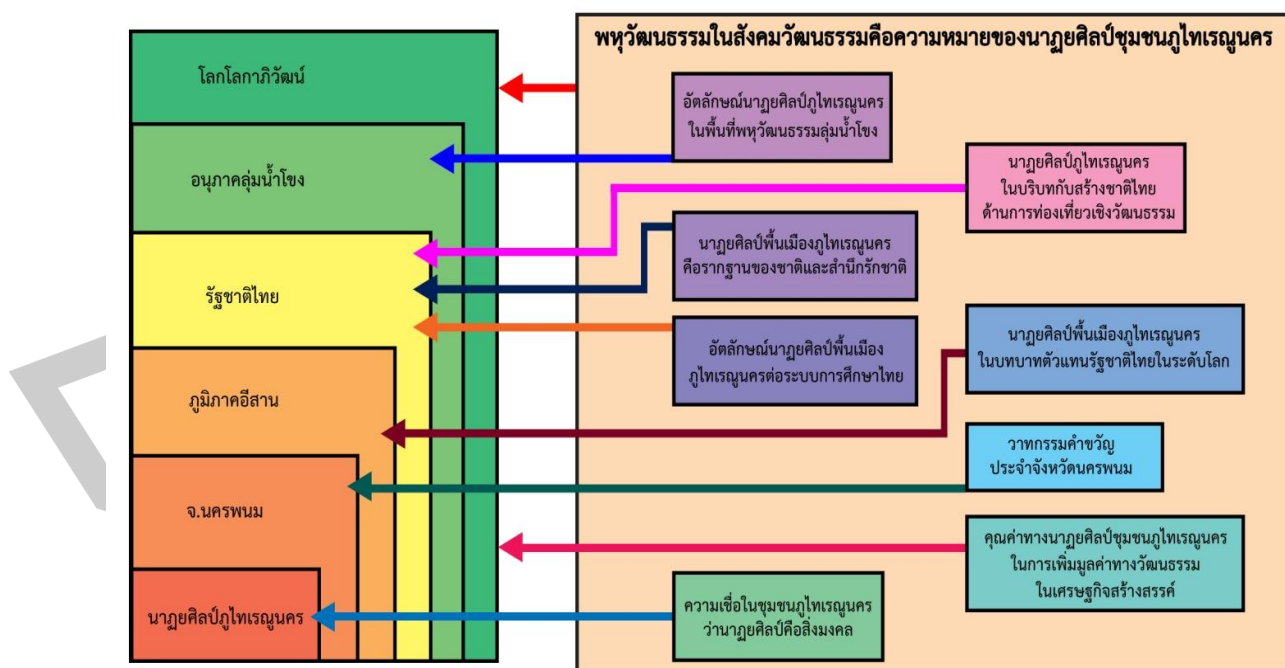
พหุวัฒนธรรมในสังคมวัฒนธรรมคือความหมายของนาฏยศิลป์ชุมชนภูไทเรณูนคร

โลกโลกาภิวัฒน์

อนุภาคลุ่มน้ำโขง

รัฐชาติไทย

ภูมิภาคอีสาน

จ.นครพนม

นาฏยศิลป์ภูไทเรณูนคร

อัตลักษณ์นาฏยศิลป์ภูไทเรณูนคร ในพื้นที่พหุวัฒนธรรมลุ่มน้ำโขง

นาฏยศิลป์ภูไทเรณูนคร ในบริบทกับสร้างชาติไทย ด้านการท่องเที่ยวเชิงวัฒนธรรม

นาฏยศิลป์พื้นเมืองภูไทเรณูนคร คือรากฐานของชาติและสำนึกรักชาติ

อัตลักษณ์นาฏยศิลป์พื้นเมือง ภูไทเรณูนครต่อระบบการศึกษาไทย

นาฏยศิลป์พื้นเมืองภูไทเรณูนคร ในบทบาทตัวแทนรัฐชาติไทยในระดับโลก

วาทกรรมคำขวัญ ประจำจังหวัดนครพนม

คุณค่าทางนาฏยศิลป์ชุมชนภูไทเรณูนคร ในการเพิ่มมูลค่าทางวัฒนธรรม ในเศรษฐกิจสร้างสรรค์

ความเชื่อในชุมชนภูไทเรณูนคร ว่านาฏยศิลป์คือสิ่งมงคล